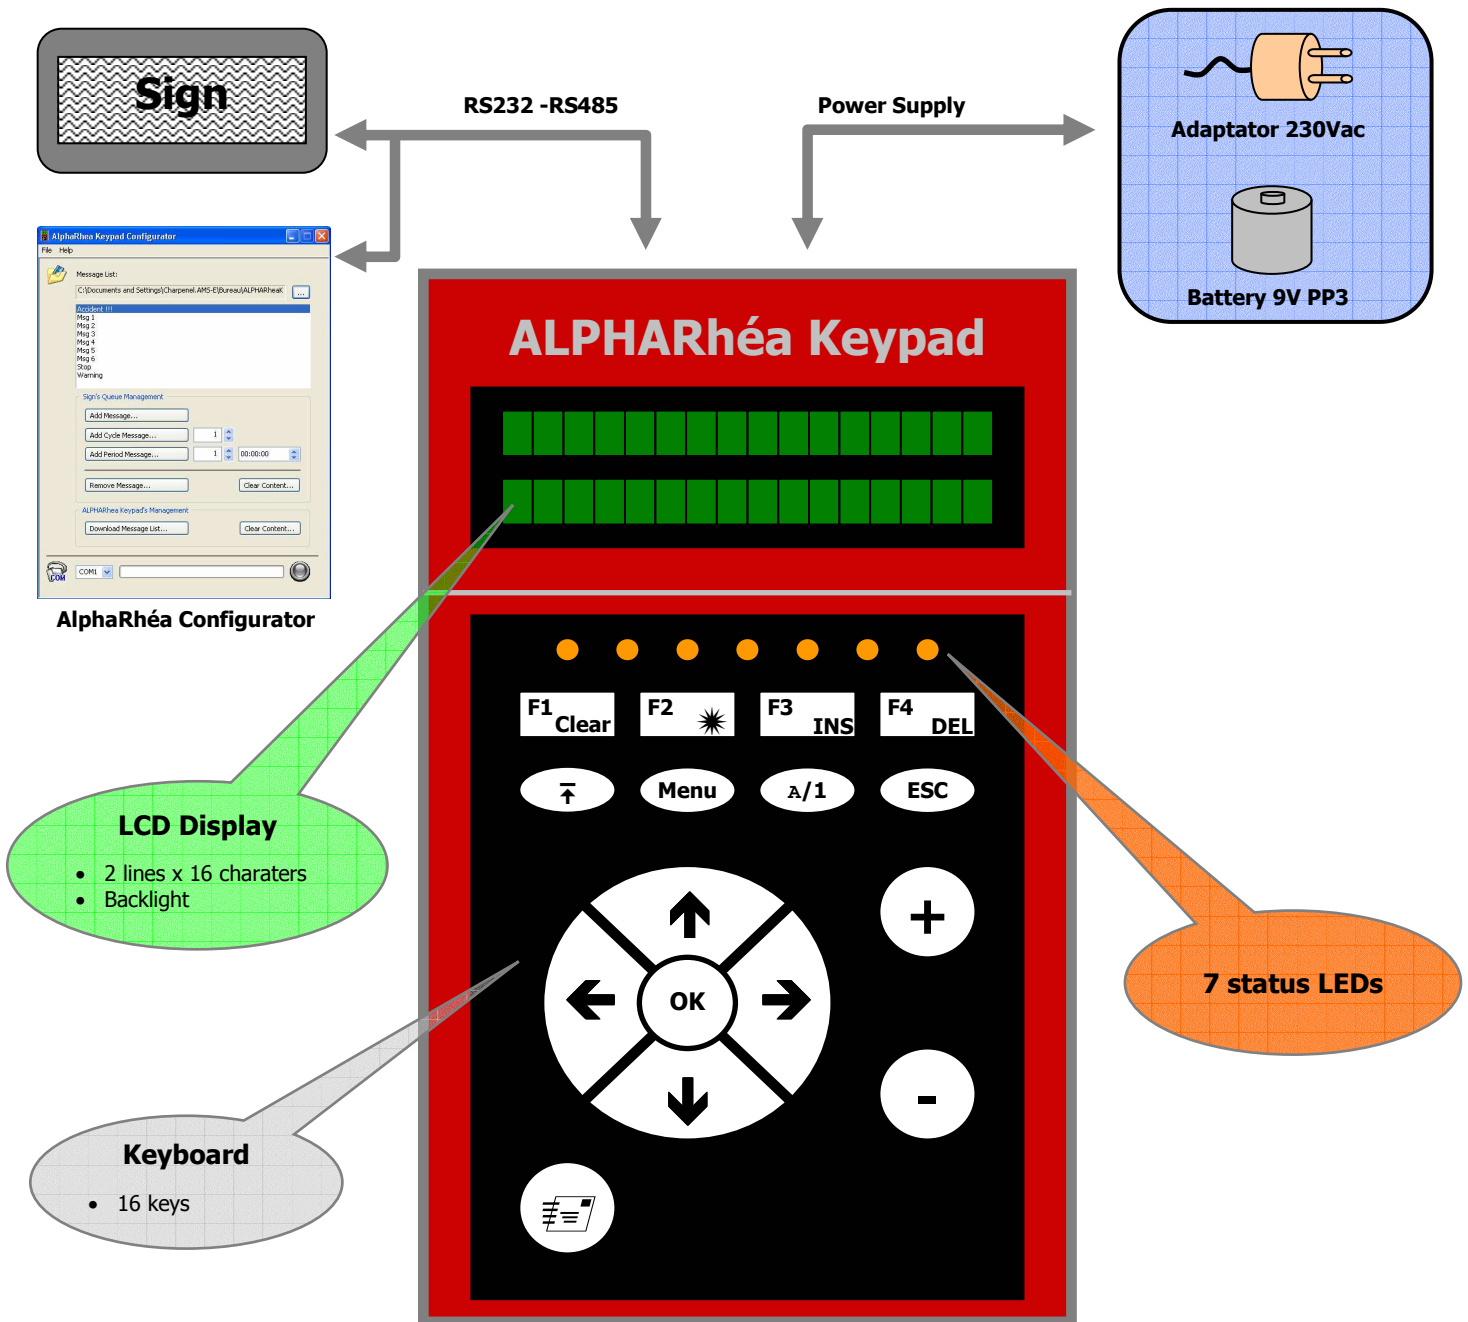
Sign

RS232 -RS485

Power Supply

Adaptator 230Vac

Battery 9V PP3

AlphaRhea Keypad Configurator
File Help
Message List:
C:\Documents and Settings\Charpenel.AMS-E\Bureau\ALPHARheaK
...
Accident !!!
Msg 1
Msg 2
Msg 3
Msg 4
Msg 5
Msg 6
Stop
Warning
Sign's Queue Management
Add Message...
Add Cycle Message...
1
Add Period Message...
1
00:00:00
Remove Message...
Clear Content...
ALPHARhea Keypad's Management
Download Message List...
Clear Content...
COM
COM1

AlphaRhéa Configurator

ALPHARhéa Keypad

F1 Clear
F2
F3 INS
F4 DEL

Menu
A/1
ESC

+
OK
-

LCD Display
• 2 lines x 16 charaters
• Backlight

7 status LEDs

Keyboard
• 16 keys